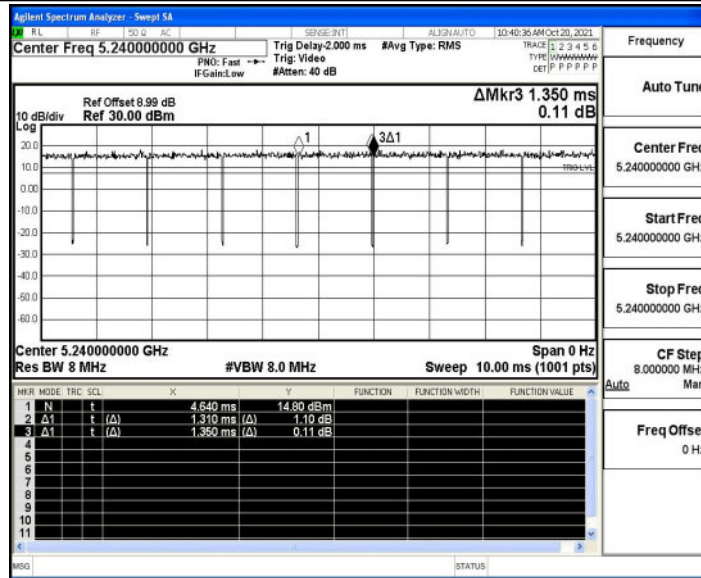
Agilent Spectrum Analyzer - Swept SA

RL RF 50 Ω AC SENSE:INT ALIGN AUTO 10:40:36 AM Oct 20, 2021

Center Freq 5.240000000 GHz PNO: Fast IFGain:Low Trig Delay-2.000 ms Trig: Video #Atten: 40 dB #Avg Type: RMS TRACE 1 2 3 4 5 6 TYPE WWWWWW DET P P P P P P

Frequency

Ref Offset 8.99 dB
10 dB/div Ref 30.00 dBm
Log

ΔMkr3 1.350 ms
0.11 dB

20.0
10.0
0.00
-10.0
-20.0
-30.0
-40.0
-50.0
-60.0

1
3Δ1
TRIG LVL

Center 5.240000000 GHz
Res BW 8 MHz
#VBW 8.0 MHz
Span 0 Hz
Sweep 10.00 ms (1001 pts)

| MKR | MODE | TRC | SCL | X | | Y | FUNCTION | FUNCTION WIDTH | FUNCTION VALUE |
|---|---|---|---|---|---|---|---|---|---|
| 1 | N | | t | 4.640 ms | | 14.80 dBm | | | |
| 2 | Δ1 | | t (Δ) | 1.310 ms | (Δ) | 1.10 dB | | | |
| 3 | Δ1 | | t (Δ) | 1.350 ms | (Δ) | 0.11 dB | | | |
| 4 | | | | | | | | | |
| 5 | | | | | | | | | |
| 6 | | | | | | | | | |
| 7 | | | | | | | | | |
| 8 | | | | | | | | | |
| 9 | | | | | | | | | |
| 10 | | | | | | | | | |
| 11 | | | | | | | | | |

Auto Tun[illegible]

Center Fre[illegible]
5.240000000 GH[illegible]

Start Fre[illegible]
5.240000000 GH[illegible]

Stop Fre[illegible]
5.240000000 GH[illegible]

CF Ste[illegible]
8.000000 MH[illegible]
Auto Ma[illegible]

Freq Offse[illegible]
0 H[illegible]

MSG STATUS